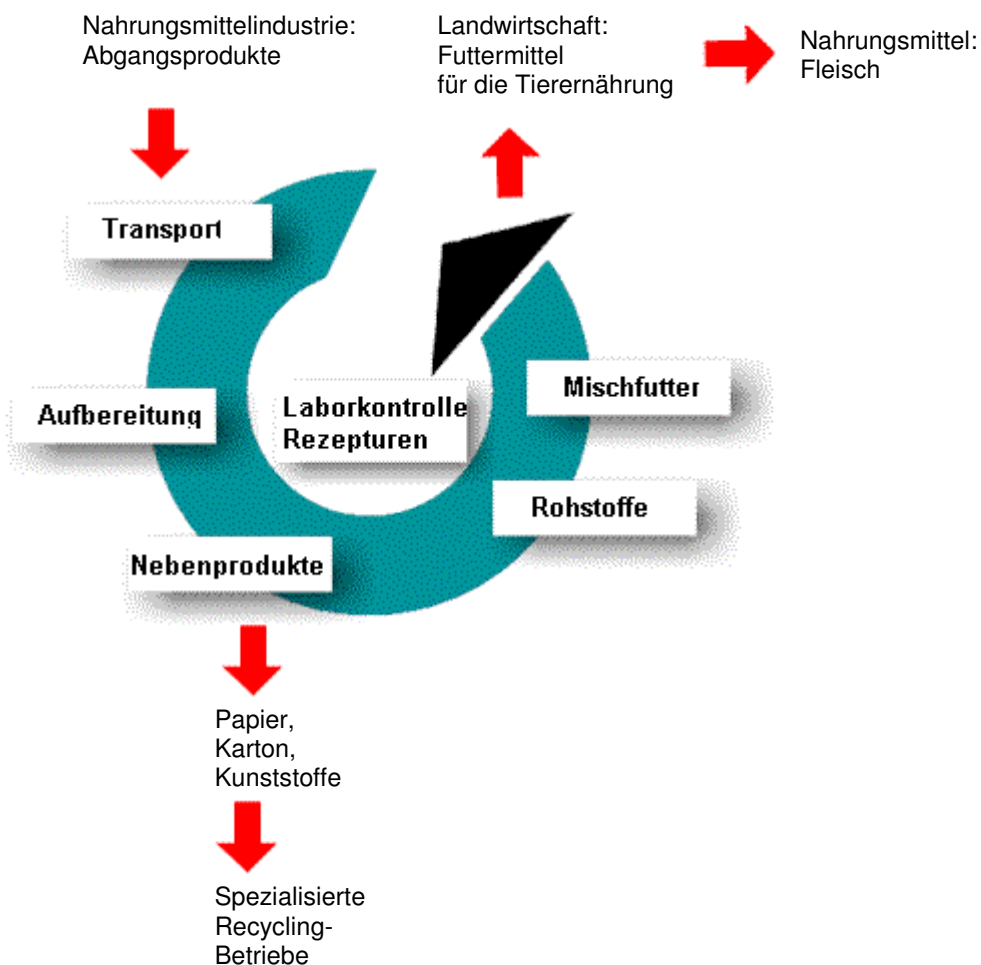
Nahrungsmittelindustrie:
Abgangsprodukte

Landwirtschaft:
Futtermittel
für die Tierernährung

Nahrungsmittel:
Fleisch

Transport

Aufbereitung

Laborkontrolle
Rezepturen

Mischfutter

Rohstoffe

Nebenprodukte

Papier,
Karton,
Kunststoffe

Spezialisierte
Recycling-
Betriebe